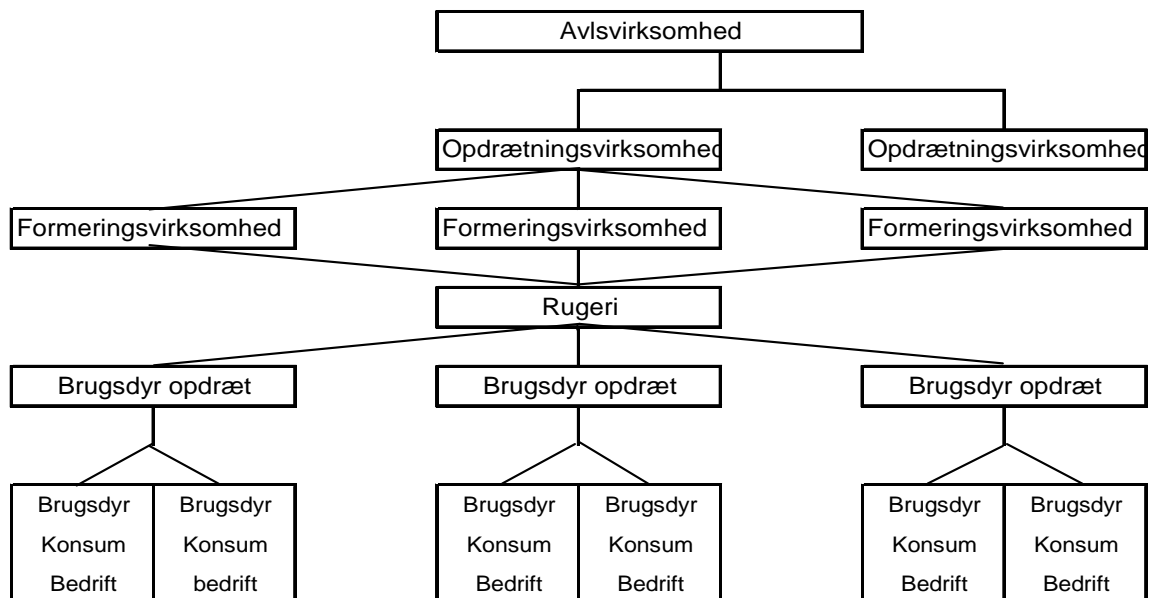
Avlsvirksomhed

Opdrætningsvirksomhed

Opdrætningsvirksomhed

Formeringsvirksomhed

Formeringsvirksomhed

Formeringsvirksomhed

Rugeri

Brugsdyr opdræt

Brugsdyr opdræt

Brugsdyr opdræt

Brugsdyr Konsum Bedrift

Brugsdyr Konsum bedrift

Brugsdyr Konsum Bedrift

Brugsdyr Konsum Bedrift

Brugsdyr Konsum Bedrift

Brugsdyr Konsum Bedrift